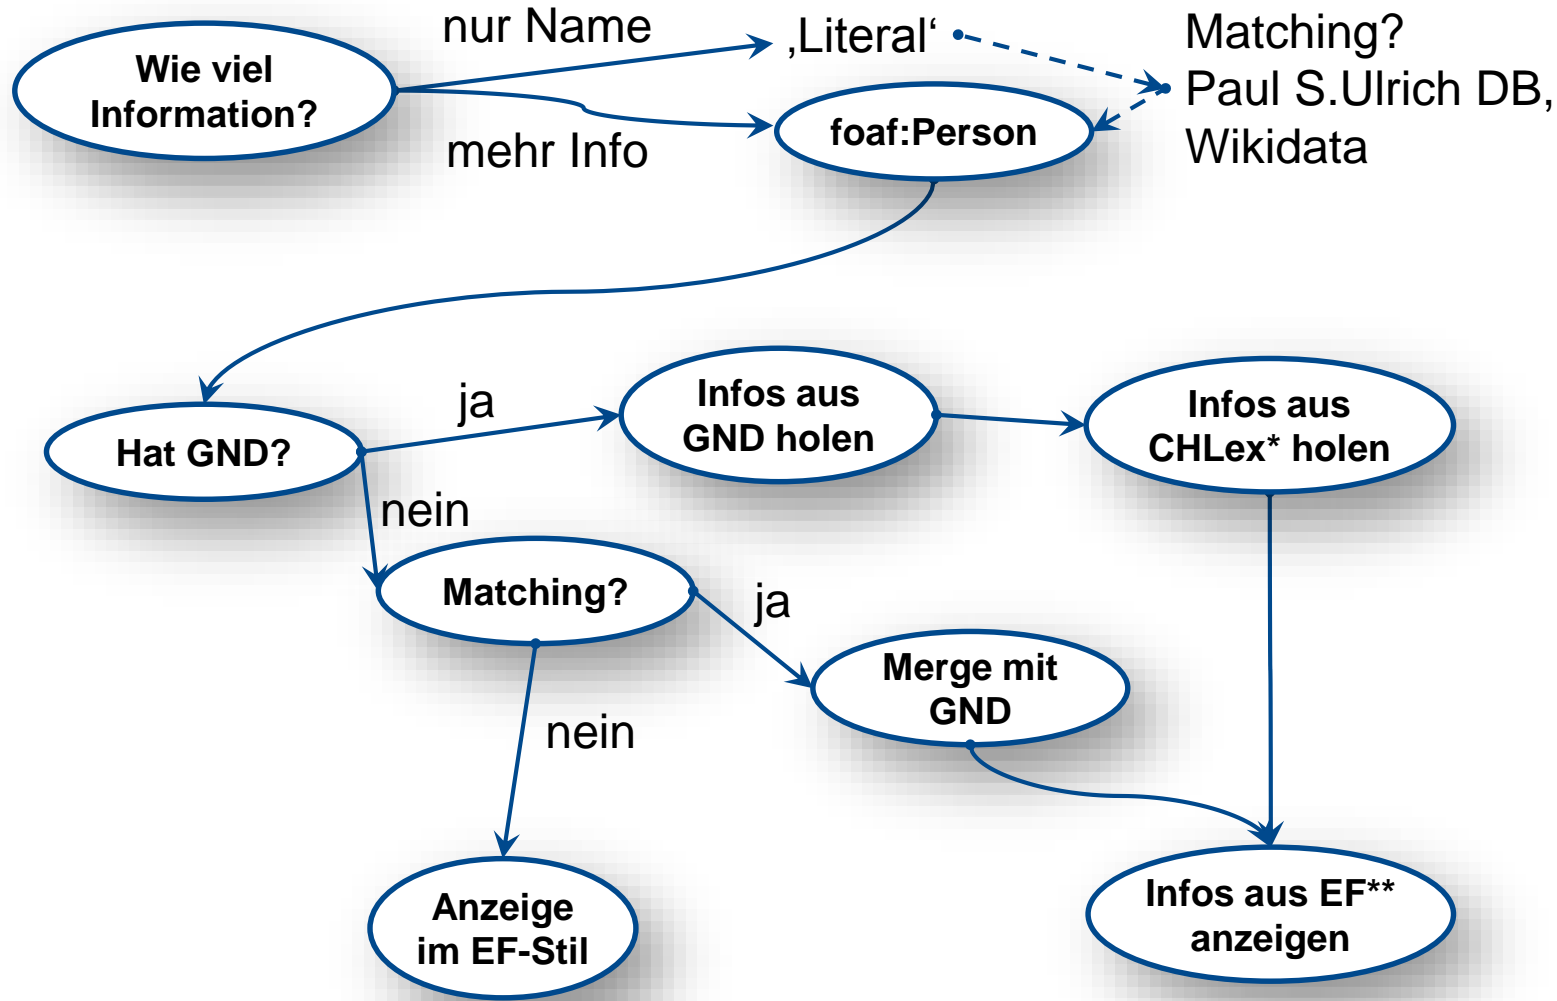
Wie viel Information?

nur Name

‚Literal‘

Matching?
Paul S.Ulrich DB,
Wikidata

mehr Info

foaf:Person

Hat GND?

ja

Infos aus GND holen

Infos aus CHLex* holen

nein

Matching?

ja

Merge mit GND

nein

Anzeige im EF-Stil

Infos aus EF** anzeigen